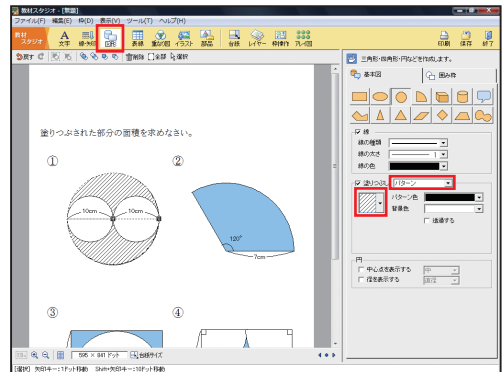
教材スタジオ - [無題]

ファイル(F) 編集(E) 挿入(I) 表示(V) ツール(T) ヘルプ(H)

教材スタジオ
A 文字
線・矢印
図形
表線
重ね図
イラスト
部品
台帳
レイヤー
枠操作
アレイ図
印刷
保存
終了

戻す
削除
塗
選択

三角形・四角形・円などを作成します。

基本図
囲み枠

線
線の種類
線の太さ
線の色

塗りつぶし パターン
パターン色
背景色
透過する

円
中心点を表示する 中
径を表示する 直径

塗りつぶされた部分の面積を求めなさい。

①

10cm
10cm

②

120°
7cm

③

④

595 × 841 ドット
A4縦サイズ

[選択] 矢印キー:1ドット移動 Shift+矢印キー:10ドット移動